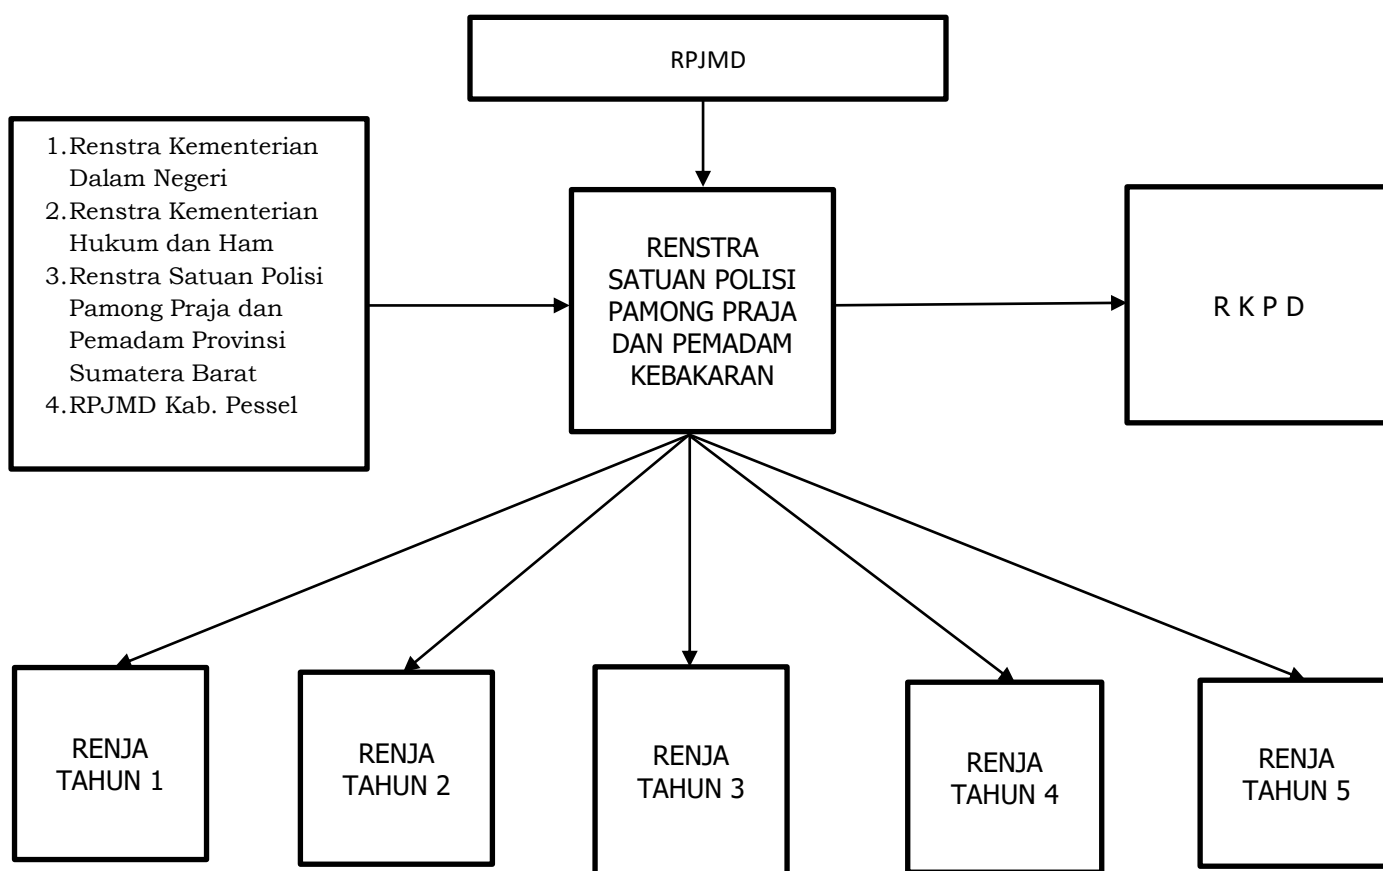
RPJMD

1. Renstra Kementerian Dalam Negeri
2. Renstra Kementerian Hukum dan Ham
3. Renstra Satuan Polisi Pamong Praja dan Pemadam Provinsi Sumatera Barat
4. RPJMD Kab. Pessel

RENSTRA SATUAN POLISI PAMONG PRAJA DAN PEMADAM KEBAKARAN

R K P D

RENJA TAHUN 1

RENJA TAHUN 2

RENJA TAHUN 3

RENJA TAHUN 4

RENJA TAHUN 5